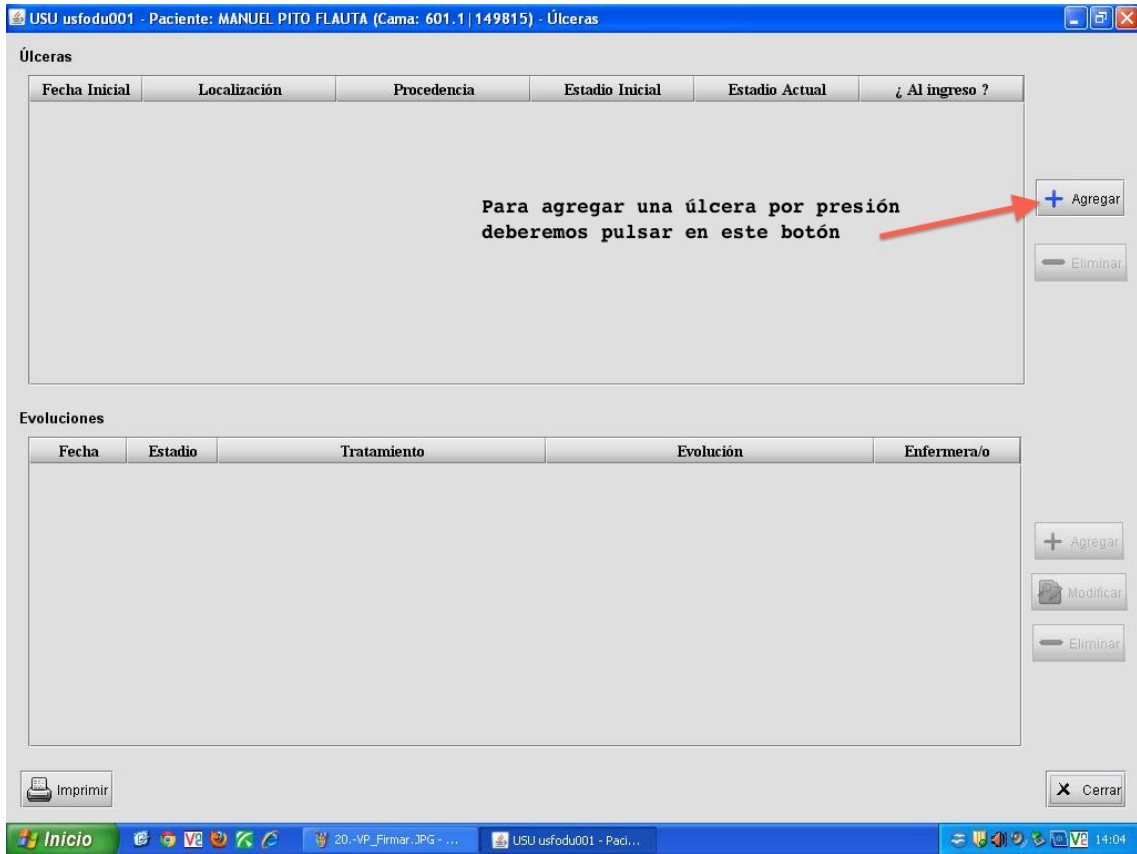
USU usfodu001 - Paciente: MANUEL PITO FLAUTA (Cama: 601.1|149815) - Úlceras

Úlceras

| Fecha Inicial | Localización | Procedencia | Estadio Inicial | Estadio Actual | ¿ Al ingreso ? |
|---|---|---|---|---|---|

Para agregar una úlcera por presión deberemos pulsar en este botón

Agregar

Eliminar

Evoluciones

| Fecha | Estadio | Tratamiento | Evolución | Enfermera/o |
|---|---|---|---|---|

Agregar

Modificar

Eliminar

Imprimir

Cerrar

Inicio

20.-VP_Firmar.JPG - ...

USU usfodu001 - Paci...

14:04